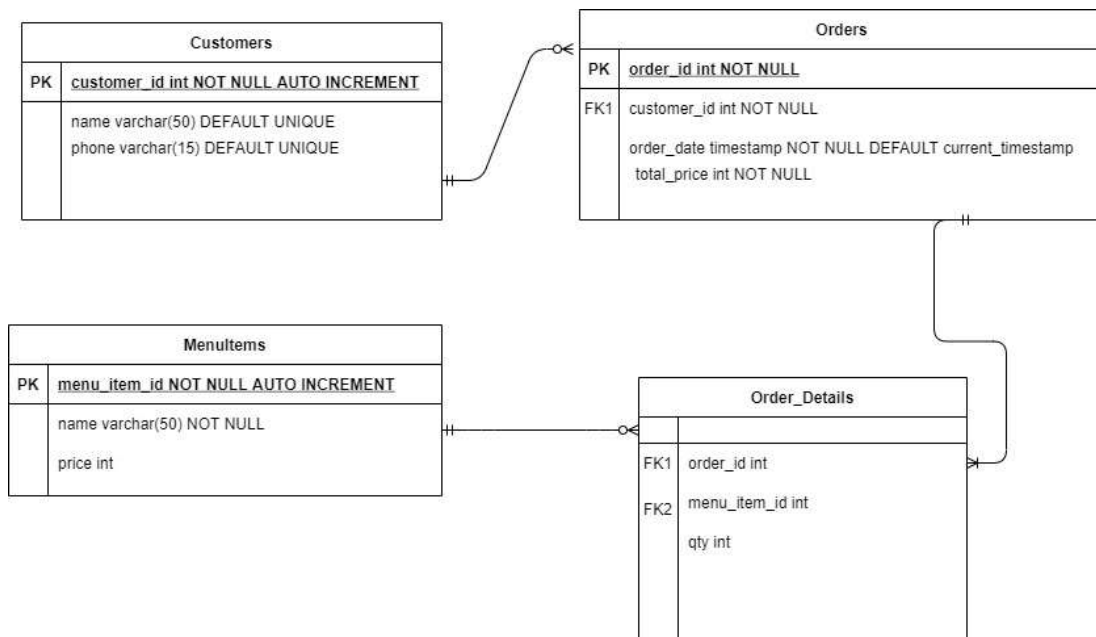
Customers

PK customer_id int NOT NULL AUTO INCREMENT

name varchar(50) DEFAULT UNIQUE
phone varchar(15) DEFAULT UNIQUE

Orders

PK order_id int NOT NULL

FK1 customer_id int NOT NULL

order_date timestamp NOT NULL DEFAULT current_timestamp
total_price int NOT NULL

MenuItems

PK menu_item_id NOT NULL AUTO INCREMENT

name varchar(50) NOT NULL

price int

Order_Details

FK1 order_id int

FK2 menu_item_id int

qty int